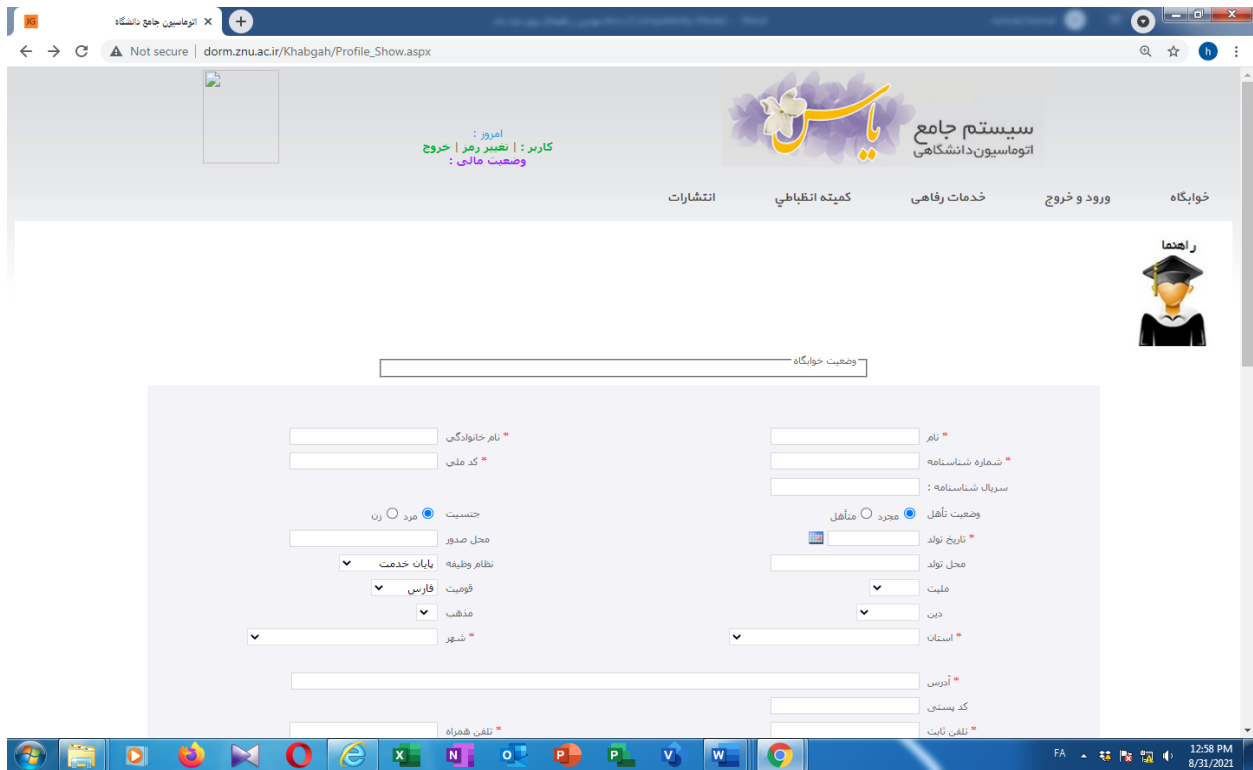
اتوماسیون جامع دانشگاه ×

Not secure | dorm.znu.ac.ir/Khabgah/Profile_Show.aspx

امروز :
کاربر : | تغییر رمز | خروج
وضعیت مالی :

یاس
سیستم جامع
اتوماسیون دانشگاهی

خوابگاه
ورود و خروج
خدمات رفاهی
کمیته انظباطی
انتشارات

راهنما

وضعیت خوابگاه

* نام
* نام خانوادگی
* شماره شناسنامه
* کد ملی
سریال شناسنامه :
وضعیت تأهل مجرد متأهل
جنسیت مرد زن
* تاریخ تولد
محل صدور
محل تولد
نظام وظیفه پایان خدمت
ملیت
قومیت فارس
دین
مذهب
* استان
* شهر
* آدرس
کد پستی
* تلفن ثابت
* تلفن همراه

FA
12:58 PM
8/31/2021